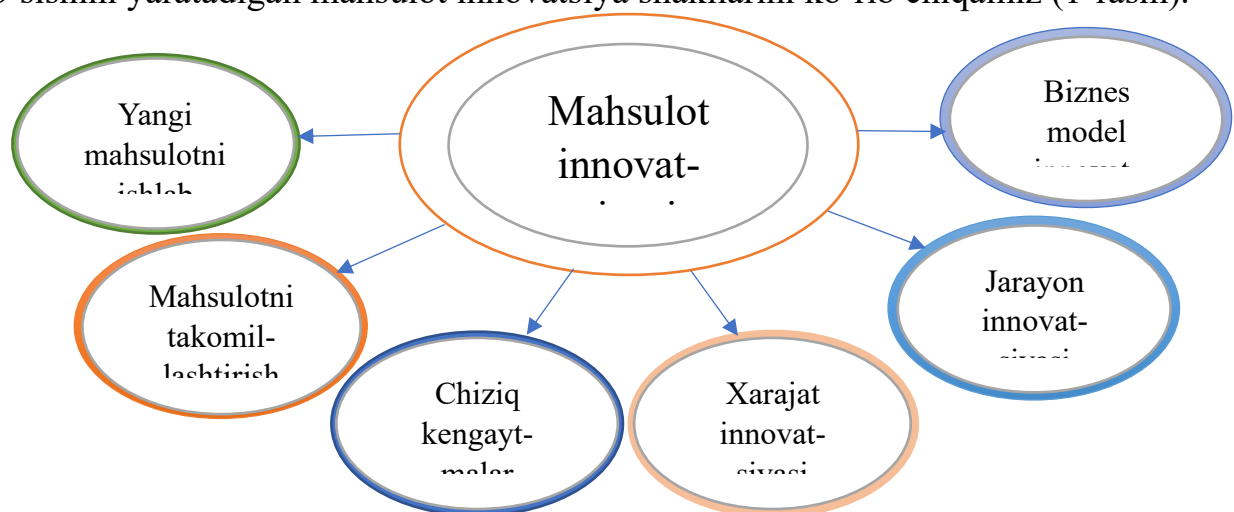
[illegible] sistemi yaratadigan mahsulot innovatsiya shakllarini ko'rib chiqamiz (1-rasm).

Mahsulot innovat-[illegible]

Yangi mahsulotni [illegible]

Biznes model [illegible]

Mahsulotni takomil-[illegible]

Jarayon innovat-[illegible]

Chiziq kengayt-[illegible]

Xarajat innovat-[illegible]